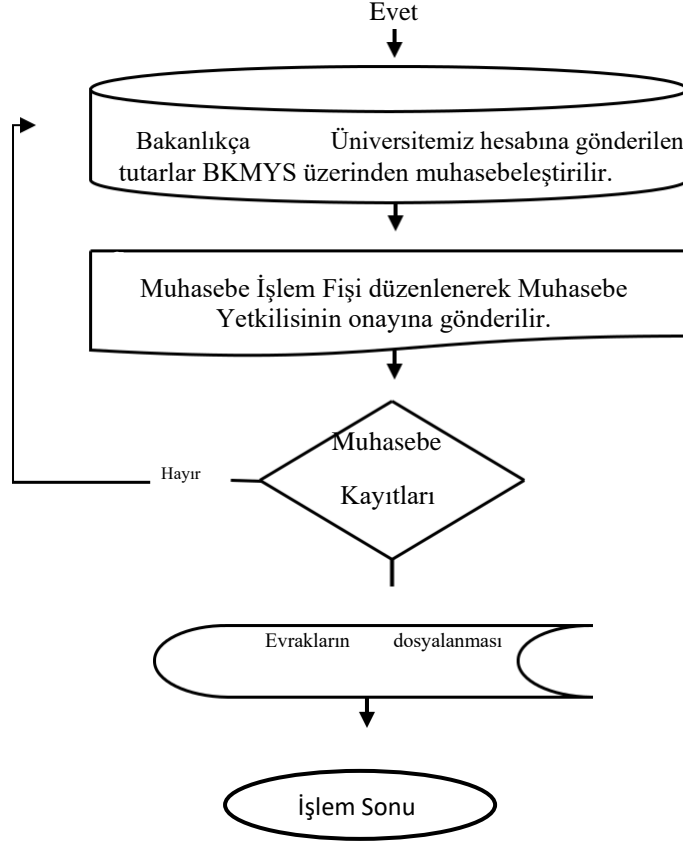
Evet

Bakanlıkça Üniversitemiz hesabına gönderilen tutarlar BKMYS üzerinden muhasebeleştirilir.

Muhasebe İşlem Fişi düzenlenerek Muhasebe Yetkilisinin onayına gönderilir.

Hayır

Muhasebe Kayıtları

Evrakların dosyalanması

İşlem Sonu